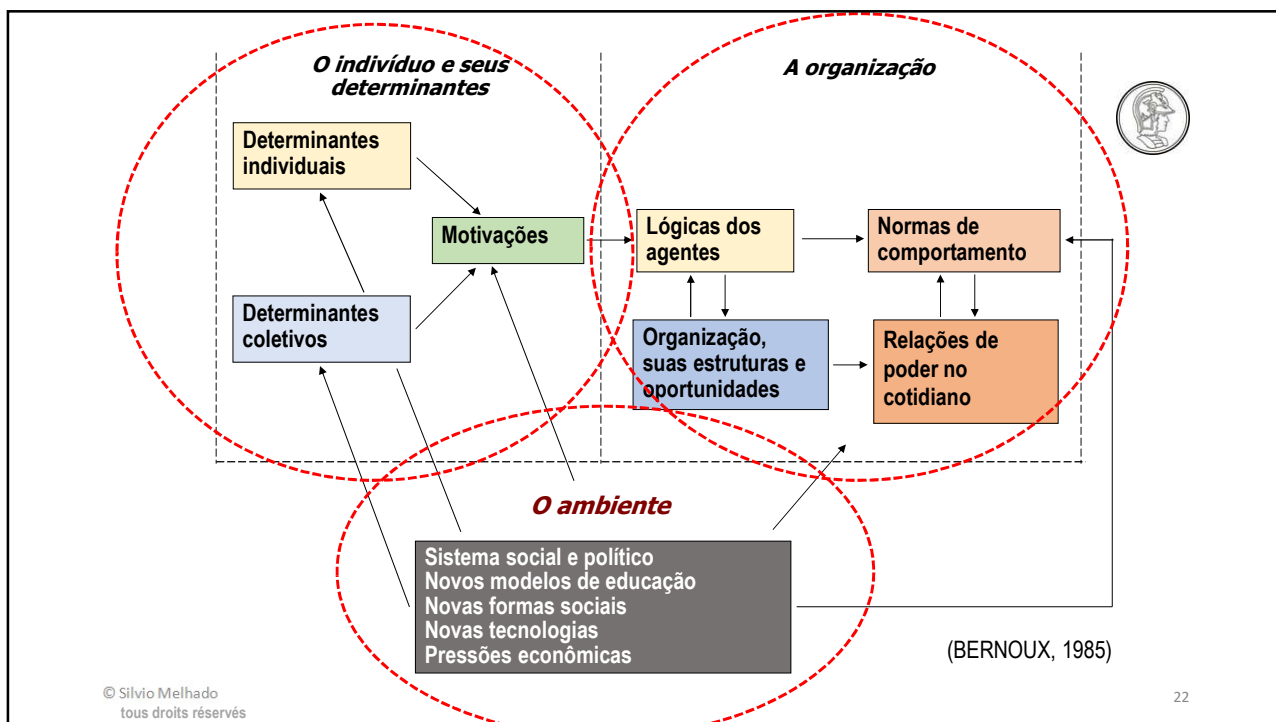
O indivíduo e seus determinantes

A organização

Determinantes individuais

Motivações

Determinantes coletivos

Lógicas dos agentes

Normas de comportamento

Organização, suas estruturas e oportunidades

Relações de poder no cotidiano

O ambiente

Sistema social e político
Novos modelos de educação
Novas formas sociais
Novas tecnologias
Pressões econômicas

(BERNOUX, 1985)

© Silvio Melhado
tous droits réservés

22